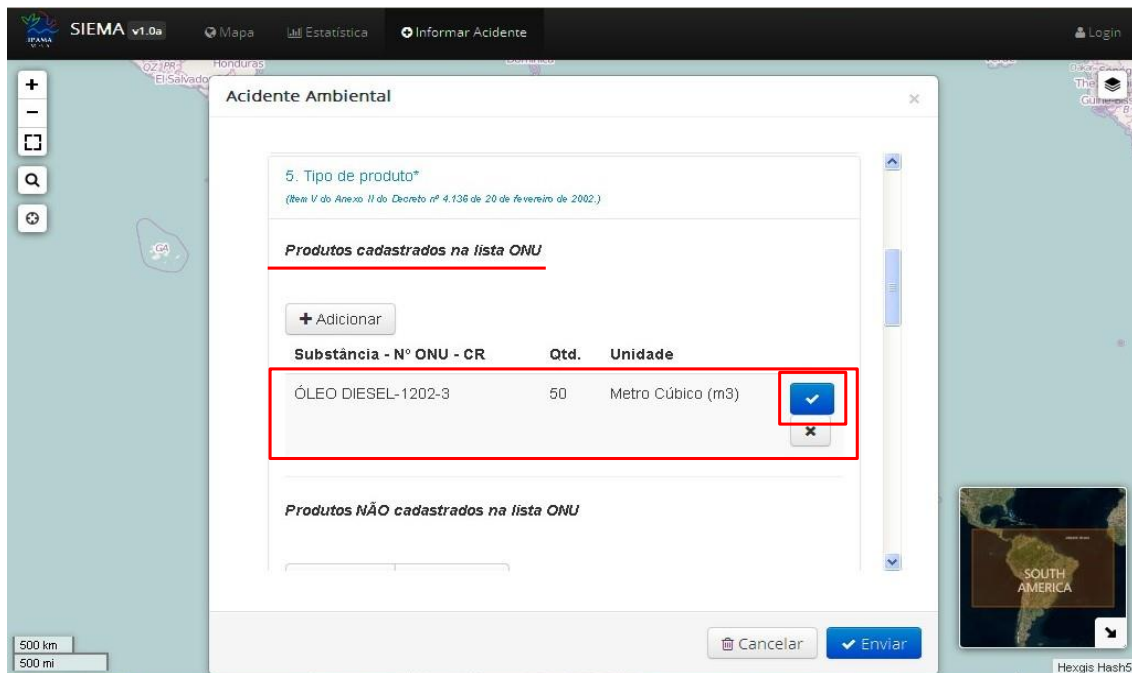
SIEMA v1.0a
Mapa
Estatística
Informar Acidente
Login

Honduras
El Salvador

Acidente Ambiental
×

5. Tipo de produto*
(Item V do Anexo II do Decreto nº 4.136 de 20 de fevereiro de 2002.)

Produtos cadastrados na lista ONU

+ Adicionar

| Substância - N° ONU - CR | Qtd. | Unidade |
|---|---|---|
| ÓLEO DIESEL-1202-3 | 50 | Metro Cúbico (m3) |

Produtos NÃO cadastrados na lista ONU

Cancelar
Enviar

SOUTH AMERICA

500 km
500 mi
Hexgis Hash5